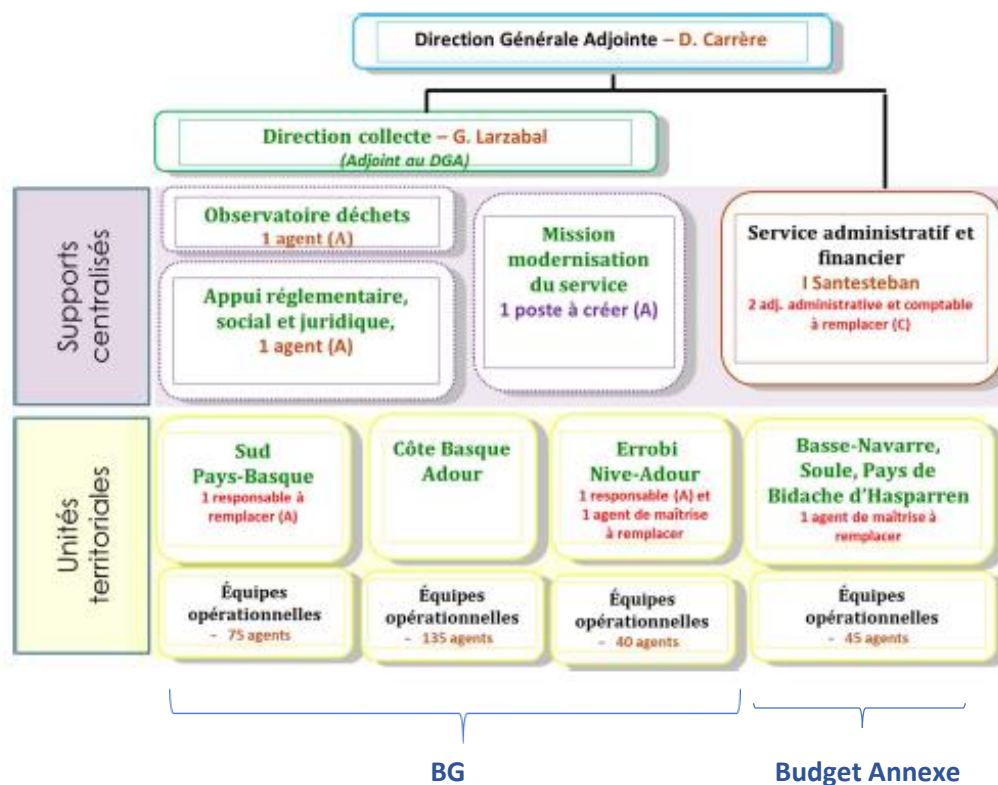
Direction Générale Adjointe – D. Carrère

Direction collecte – G. Larzabal
(Adjoint au DGA)

Supports centralisés

Observatoire déchets
1 agent (A)

Appui réglementaire, social et juridique,
1 agent (A)

Mission modernisation du service
1 poste à créer (A)

Service administratif et financier
I Santesteban
2 adj. administrative et comptable à remplacer (C)

Unités territoriales

Sud Pays-Basque
1 responsable à remplacer (A)

Côte Basque Adour

Errobi Nive-Adour
1 responsable (A) et 1 agent de maîtrise à remplacer

Basse-Navarre, Soule, Pays de Bidache d'Hasparren
1 agent de maîtrise à remplacer

Équipes opérationnelles
– 75 agents

Équipes opérationnelles
– 135 agents

Équipes opérationnelles
– 40 agents

Équipes opérationnelles
– 45 agents

BG

Budget Annexe